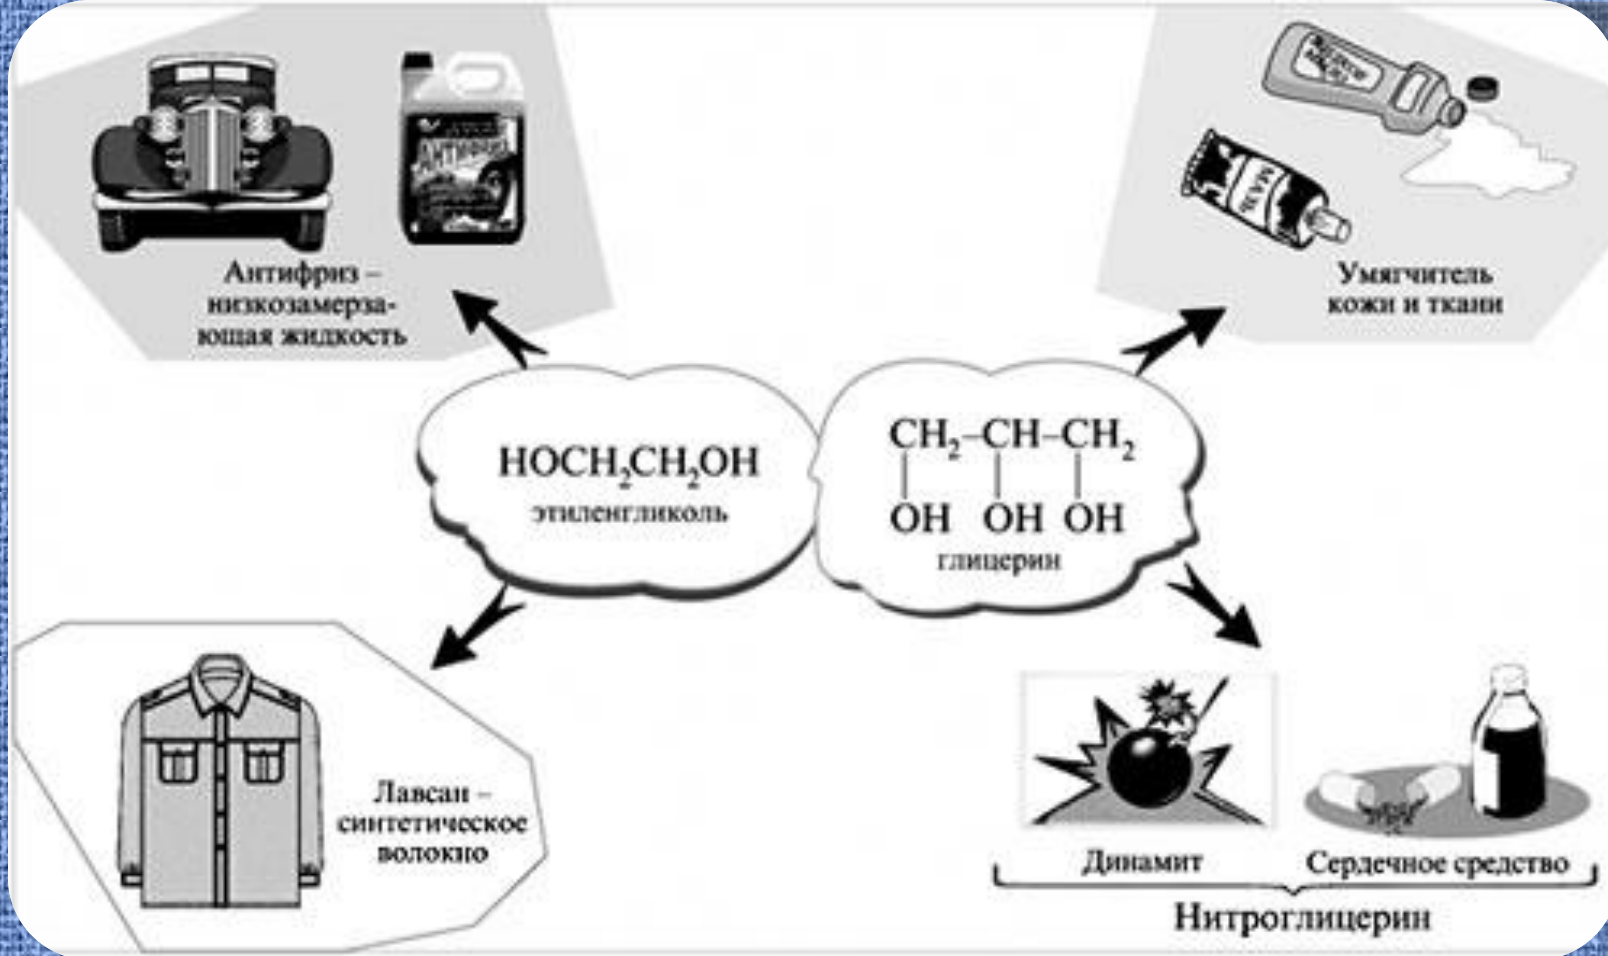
Антифриз – низкозамерзающая жидкость

Умягчитель кожи и ткани

$HOCH_2CH_2OH$
этиленгликоль

$CH_2-CH-CH_2$
OH OH OH
глицерин

Лавсан – синтетическое волокно

Динамит

Сердечное средство

Нитроглицерин